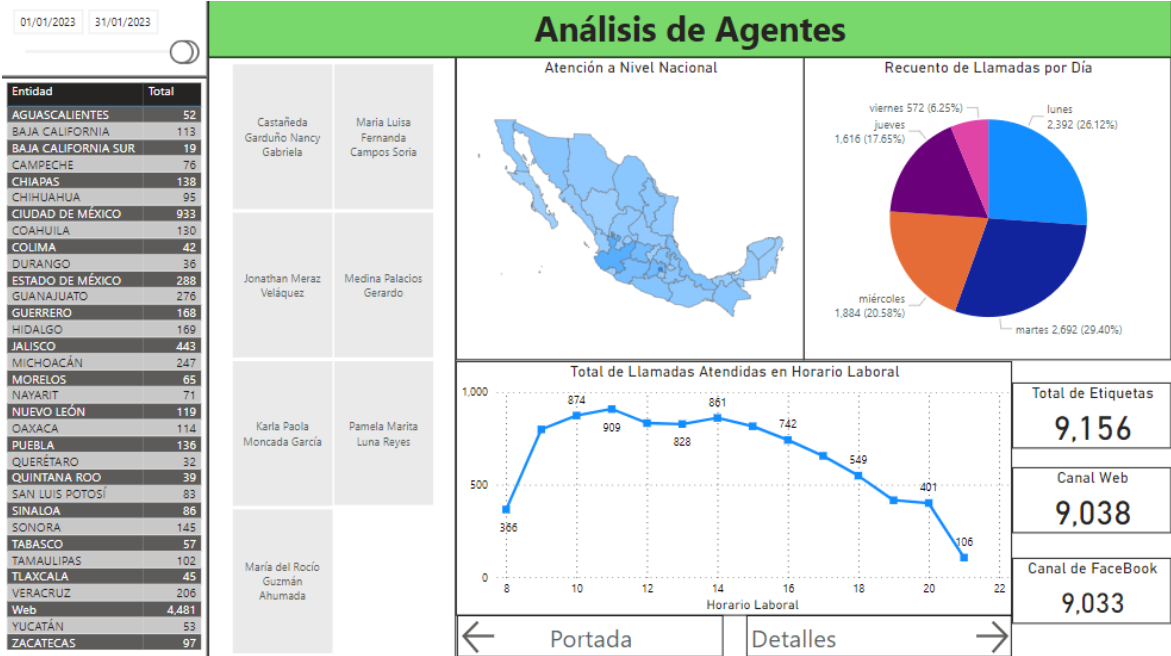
01/01/2023 31/01/2023

Análisis de Agentes

| Entidad | Total |
|---|---|
| AGUASCALIENTES | 52 |
| BAJA CALIFORNIA | 113 |
| BAJA CALIFORNIA SUR | 19 |
| CAMPECHE | 76 |
| CHIAPAS | 138 |
| CHIHUAHUA | 95 |
| CIUDAD DE MÉXICO | 933 |
| COAHUILA | 130 |
| COLIMA | 42 |
| DURANGO | 36 |
| ESTADO DE MÉXICO | 288 |
| GUANAJUATO | 276 |
| GUERRERO | 168 |
| HIDALGO | 169 |
| JALISCO | 443 |
| MICHOACÁN | 247 |
| MORELOS | 65 |
| NAYARIT | 71 |
| NUEVO LEÓN | 119 |
| OAXACA | 114 |
| PUEBLA | 136 |
| QUERÉTARO | 32 |
| QUINTANA ROO | 39 |
| SAN LUIS POTOSÍ | 83 |
| SINALOA | 86 |
| SONORA | 145 |
| TABASCO | 57 |
| TAMAULIPAS | 102 |
| TLAXCALA | 45 |
| VERACRUZ | 206 |
| Web | 4,481 |
| YUCATÁN | 53 |
| ZACATECAS | 97 |

Castañeda Garduño Nancy Gabriela

Maria Luisa Fernanda Campos Soria

Jonathan Meraz Veláquez

Medina Palacios Gerardo

Karla Paola Moncada García

Pamela Marita Luna Reyes

María del Rocío Guzmán Ahumada

Atención a Nivel Nacional

Recuento de Llamadas por Día

viernes 572 (6.25%)
jueves 1,616 (17.65%)
lunes 2,392 (26.12%)
miércoles 1,884 (20.58%)
martes 2,692 (29.40%)

Total de Llamadas Atendidas en Horario Laboral

1,000
500
0
366
874
909
828
861
742
549
401
106
8 10 12 14 16 18 20 22
Horario Laboral

Total de Etiquetas
9,156

Canal Web
9,038

Canal de FaceBook
9,033

Portada

Detalles